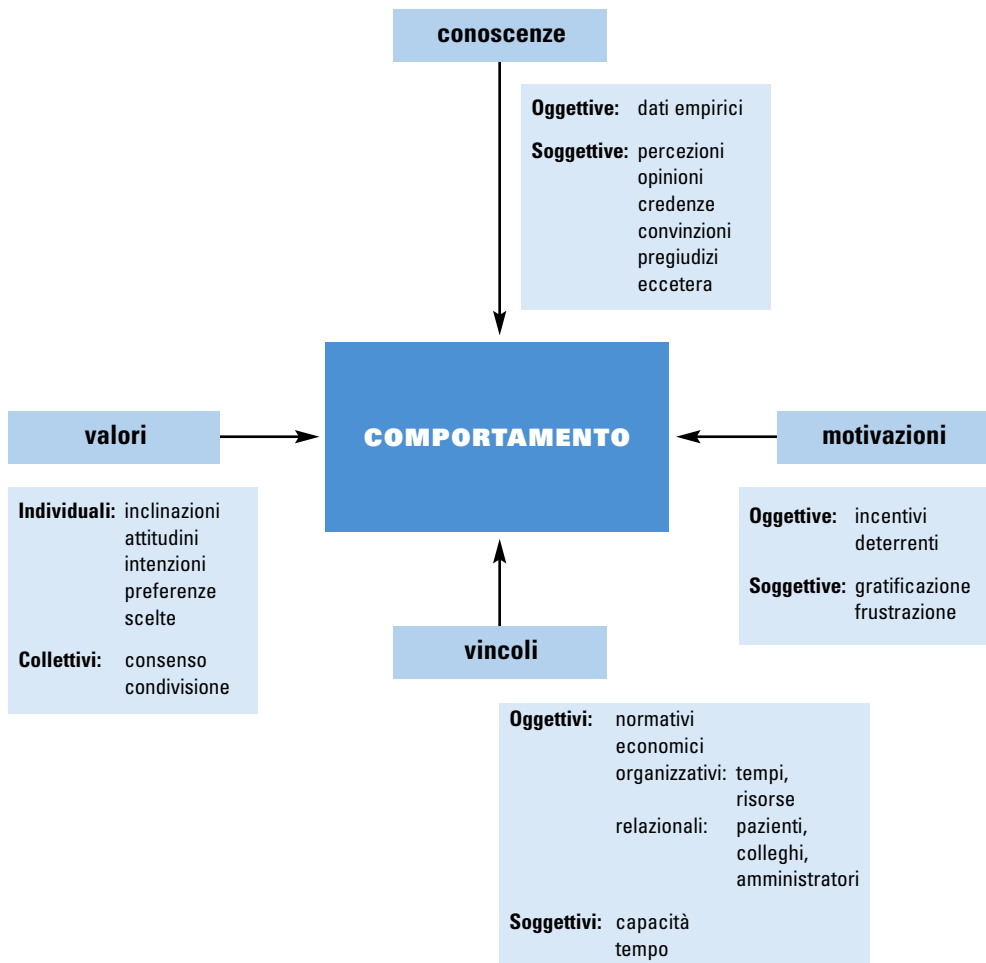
conoscenze

Oggettive: dati empirici

Soggettive: percezioni
opinioni
credenze
convinzioni
pregiudizi
eccetera

valori

COMPORTAMENTO

motivazioni

Individuali: inclinazioni
attitudini
intenzioni
preferenze
scelte

Collettivi: consenso
condivisione

Oggettive: incentivi
deterrenti

Soggettive: gratificazione
frustrazione

vincoli

Oggettivi: normativi
economici
organizzativi: tempi, risorse
relazionali: pazienti, colleghi, amministratori

Soggettivi: capacità
tempo